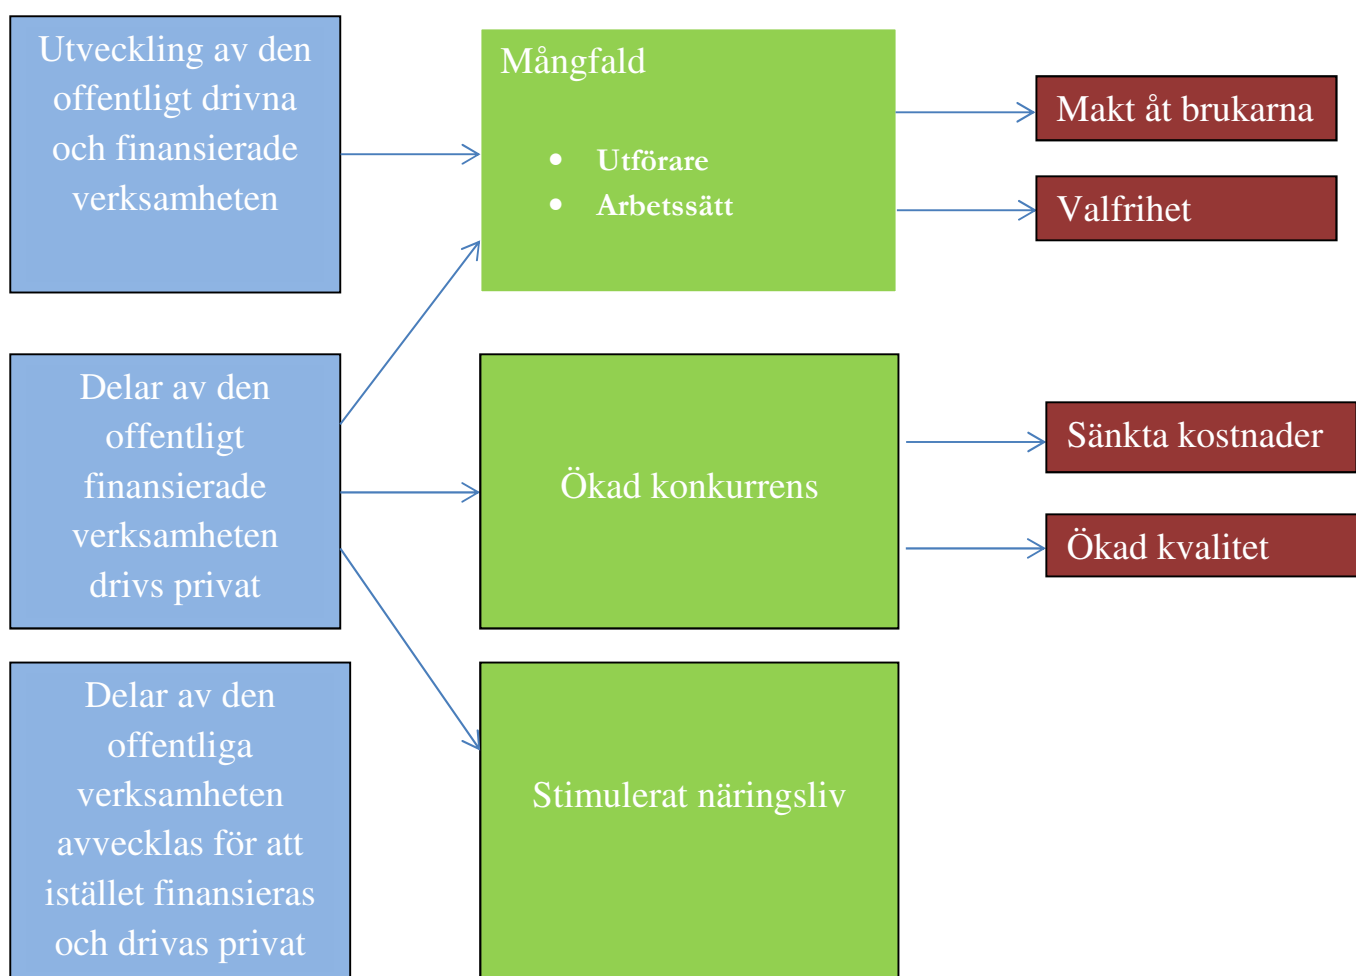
Utveckling av den offentligt drivna och finansierade verksamheten

Mångfald

- Utförare
- Arbetssätt

Makt åt brukarna

Valfrihet

Delar av den offentligt finansierade verksamheten drivs privat

Ökad konkurrens

Sänkta kostnader

Ökad kvalitet

Delar av den offentliga verksamheten avvecklas för att istället finansieras och drivas privat

Stimulerat näringsliv